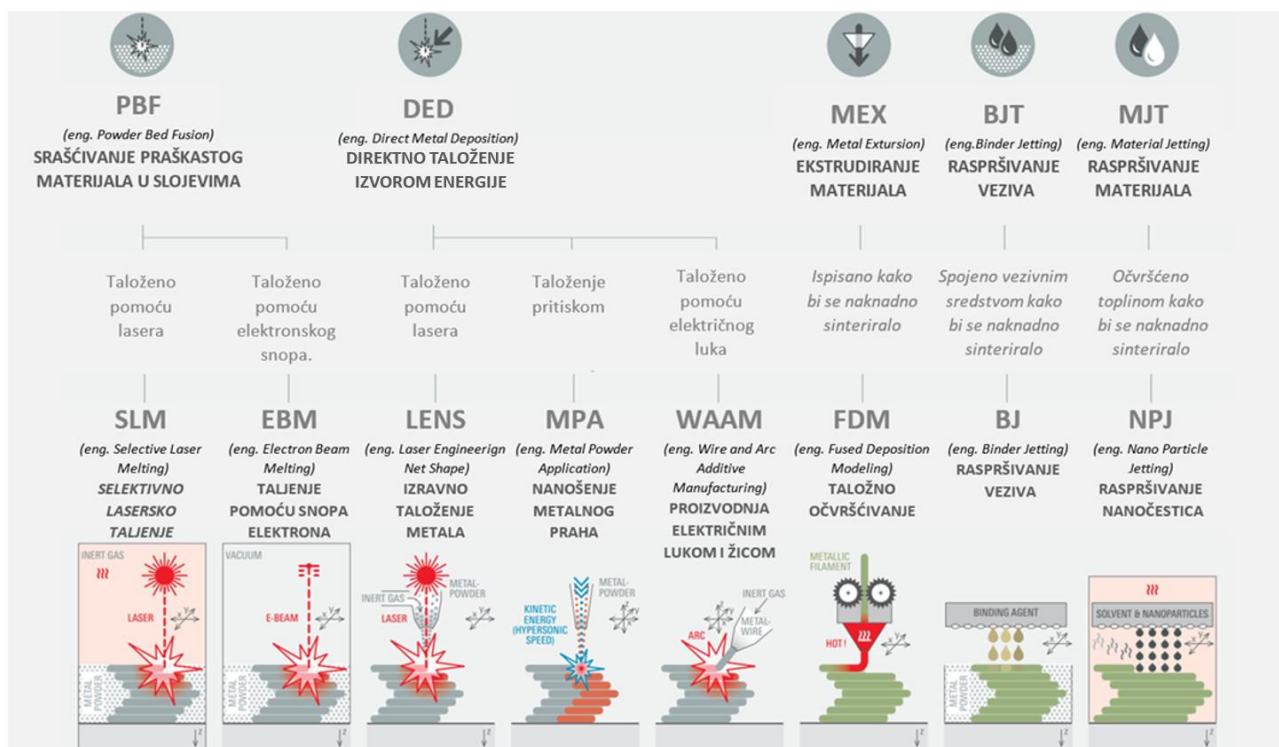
PBF
(eng. Powder Bed Fusion)
SRAŠĆIVANJE PRAŠKASTOG MATERIJALA U SLOJEVIMA

DED
(eng. Direct Metal Deposition)
DIREKTNO TALOŽENJE IZVOROM ENERGIJE

MEX
(eng. Metal Exturusion)
EKSTRUDIRANJE MATERIJALA

BJT
(eng.Binder Jetting)
RASPRŠIVANJE VEZIVA

MJT
(eng. Material Jetting)
RASPRŠIVANJE MATERIJALA

Taloženo pomoću lasera

Taloženo pomoću elektronskog snopa.

Taloženo pomoću lasera

Taloženje pritiskom

Taloženo pomoću električnog luka

Ispisano kako bi se naknadno sinteriralo

Spojeno vezivnim sredstvom kako bi se naknadno sinteriralo

Očvršćeno toplinom kako bi se naknadno sinteriralo

SLM
(eng. Selective Laser Melting)
SELEKTIVNO LASERSKO TALJENJE

EBM
(eng. Electron Beam Melting)
TALJENJE POMOĆU SNOPA ELEKTRONA

LENS
(eng. Laser Engineerign Net Shape)
IZRAVNO TALOŽENJE METALA

MPA
(eng. Metal Powder Application)
NANOŠENJE METALNOG PRAHA

WAAM
(eng. Wire and Arc Additive Manufacturing)
PROIZVODNJA ELEKTRIČNIM LUKOM I ŽICOM

FDM
(eng. Fused Deposition Modeling)
TALOŽNO OČVRŠĆIVANJE

BJ
(eng. Binder Jetting)
RASPRŠIVANJE VEZIVA

NPJ
(eng. Nano Particle Jetting)
RASPRŠIVANJE NANOČESTICA

INERT GAS
LASER
METAL POWDER
VACUUM
E-BEAM
METAL POWDER
INERT GAS
METAL-POWDER
LASER
METAL-POWDER
KINETIC ENERGY (HYPERSONIC SPEED)
INERT GAS
ARC
METAL-WIRE
METALLIC FILAMENT
HOT!
BINDING AGENT
METAL POWDER
SOLVENT & NANOPARTICLES